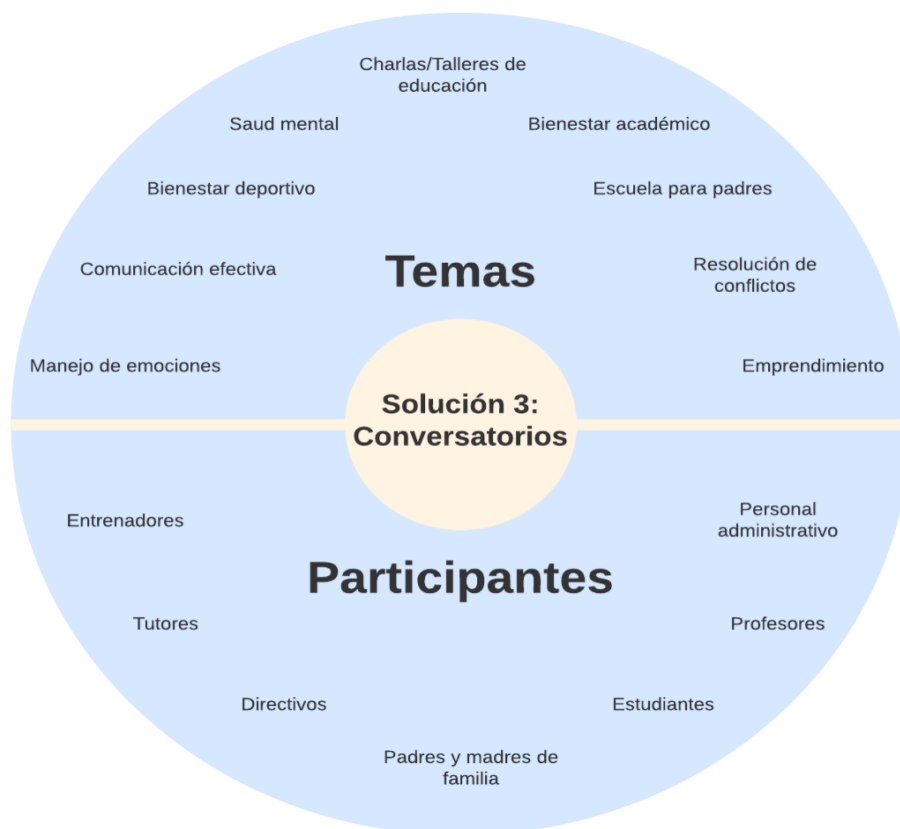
Charlas/Talleres de educación

Saud mental

Bienestar académico

Bienestar deportivo

Escuela para padres

Temas

Comunicación efectiva

Resolución de conflictos

Manejo de emociones

Emprendimiento

Solución 3: Conversatorios

Entrenadores

Personal administrativo

Participantes

Tutores

Profesores

Directivos

Estudiantes

Padres y madres de familia